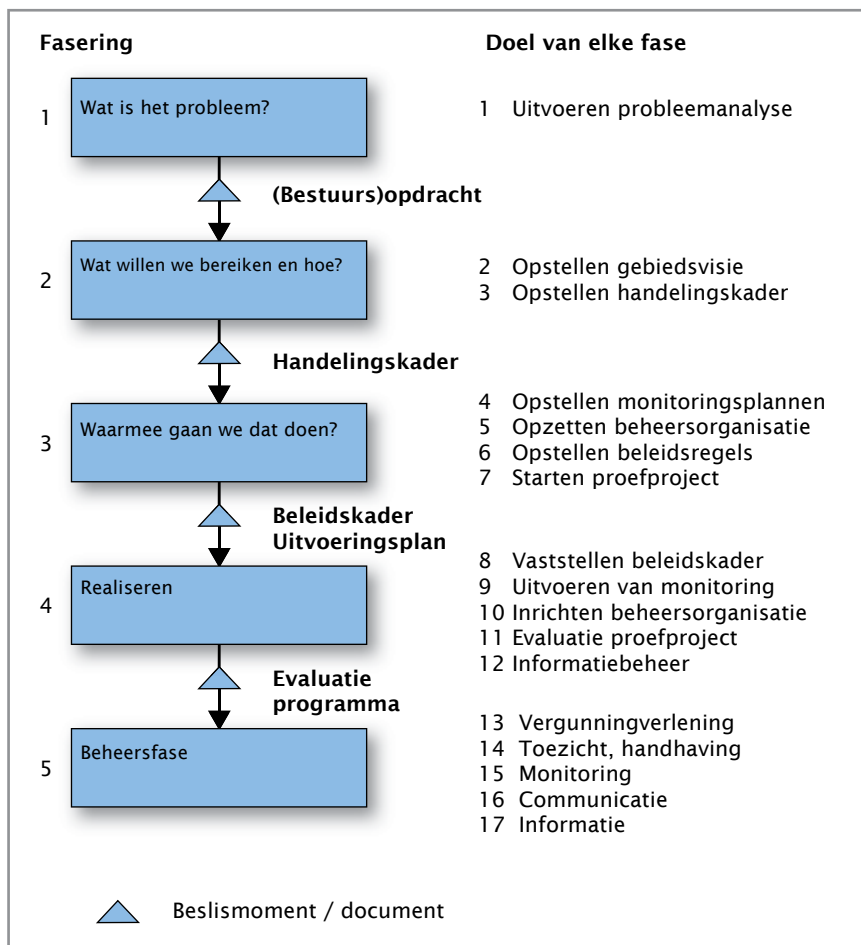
Fasering

Doel van elke fase

1 Wat is het probleem?

1 Uitvoeren probleemanalyse

(Bestuurs)opdracht

2 Wat willen we bereiken en hoe?

2 Opstellen gebiedsvisie
3 Opstellen handelingskader

Handelingskader

3 Waarmee gaan we dat doen?

4 Opstellen monitoringsplannen
5 Opzetten beheersorganisatie
6 Opstellen beleidsregels
7 Starten proefproject

Beleidskader
Uitvoeringsplan

4 Realiseren

8 Vaststellen beleidskader
9 Uitvoeren van monitoring
10 Inrichten beheersorganisatie
11 Evaluatie proefproject
12 Informatiebeheer

Evaluatie
programma

5 Beheersfase

13 Vergunningverlening
14 Toezicht, handhaving
15 Monitoring
16 Communicatie
17 Informatie

Beslismoment / document